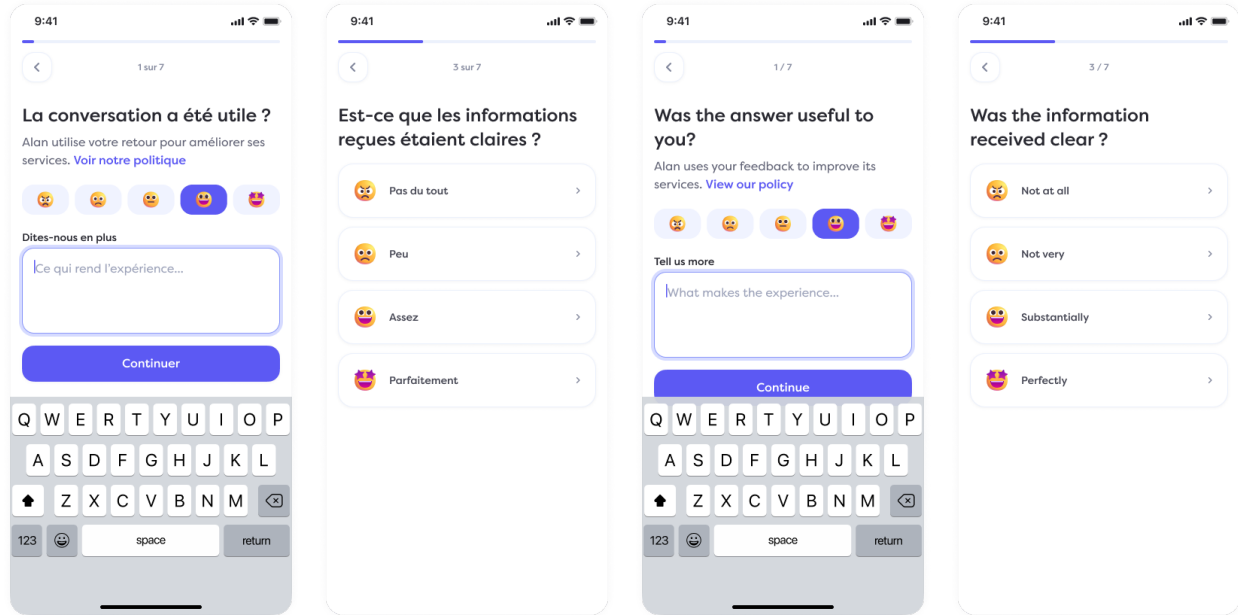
9:41

1 sur 7

La conversation a été utile ?

Alan utilise votre retour pour améliorer ses services. Voir notre politique

Dites-nous en plus

Ce qui rend l'expérience...

Continuer

Q W E R T Y U I O P
A S D F G H J K L
Z X C V B N M
123 space return

9:41

3 sur 7

Est-ce que les informations reçues étaient claires ?

Pas du tout

Peu

Assez

Parfaitement

9:41

1 / 7

Was the answer useful to you?

Alan uses your feedback to improve its services. View our policy

Tell us more

What makes the experience...

Continue

Q W E R T Y U I O P
A S D F G H J K L
Z X C V B N M
123 space return

9:41

3 / 7

Was the information received clear ?

Not at all

Not very

Substantially

Perfectly